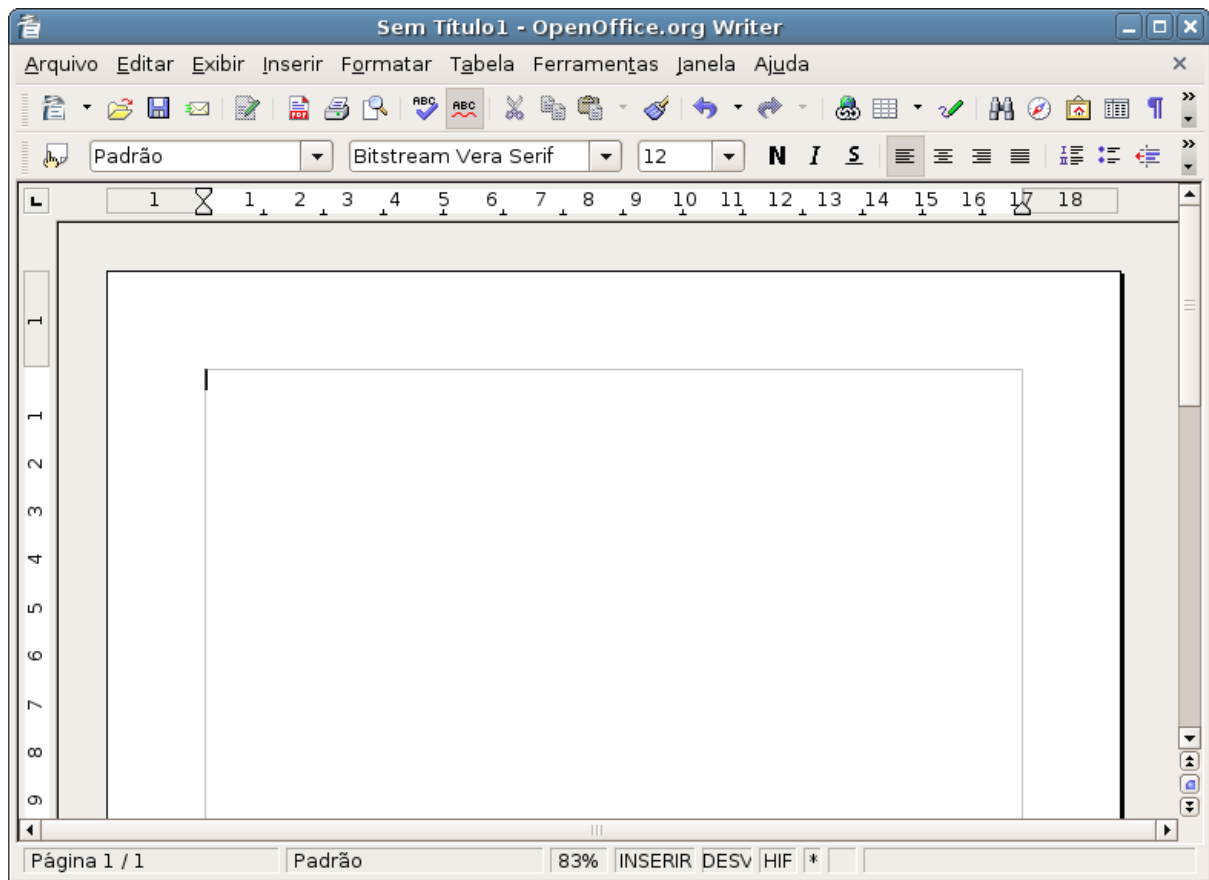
Sem Título1 - OpenOffice.org Writer

Arquivo Editar Exibir Inserir Formatar Tabela Ferramentas Janela Ajuda

Padrão
Bitstream Vera Serif
12
N I S

1 1 2 3 4 5 6 7 8 9 10 11 12 13 14 15 16 17 18

1 1 2 3 4 5 6 7 8 9

Página 1 / 1 | Padrão | 83% | INSERIR | DESV | HIF | *